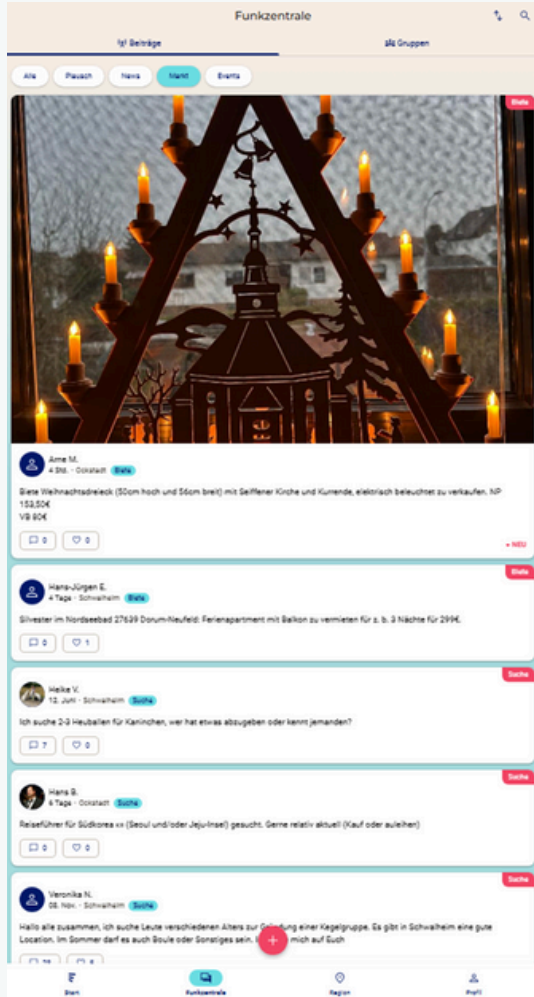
Funkzentrale

Beiträge
Gruppen

Alle
Plausch
News
Markt
Events

Biete

Arne M.
4 Std. · Ockstadt
Biete

Biete Weihnachtsdreieck (50cm hoch und 56cm breit) mit Seiffener Kirche und Kurrende, elektrisch beleuchtet zu verkaufen. NP 153,50€
VB 80€

0
0
• NEU

Biete

Hans-Jürgen E.
4 Tage · Schwalheim
Biete

Silvester im Nordseebad 27639 Dorum-Neufeld: Ferienapartment mit Balkon zu vermieten für z. b. 3 Nächte für 299€.

0
1

Suche

Heike V.
12. Juni · Schwalheim
Suche

Ich suche 2-3 Heuballen für Kaninchen, wer hat etwas abzugeben oder kennt jemanden?

7
0

Suche

Hans B.
6 Tage · Ockstadt
Suche

Reiseführer für Südkorea «« (Seoul und/oder Jeju-Insel) gesucht. Gerne relativ aktuell (Kauf oder ausleihen)

0
0

Suche

Veronika N.
08. Nov. · Schwalheim
Suche

Hallo alle zusammen, ich suche Leute verschiedenen Alters zur G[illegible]ung einer Kegelgruppe. Es gibt in Schwalheim eine gute Location. Im Sommer darf es auch Boule oder Sonstiges sein. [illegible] mich auf Euch

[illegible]
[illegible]

+

Start
Funkzentrale
Region
Profil